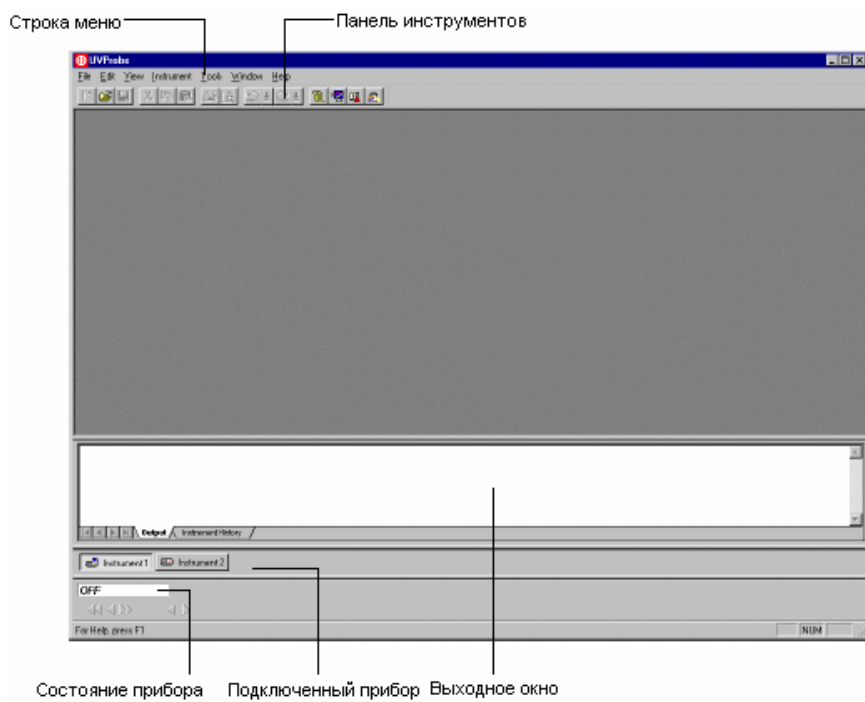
Строка меню

Панель инструментов

UVProbe

File Edit View Instrument Tools Window Help

Output / Instrument History /

Instrument 1 Instrument 2

OFF

For Help, press F1

NUM

Состояние прибора

Подключенный прибор

Выходное окно